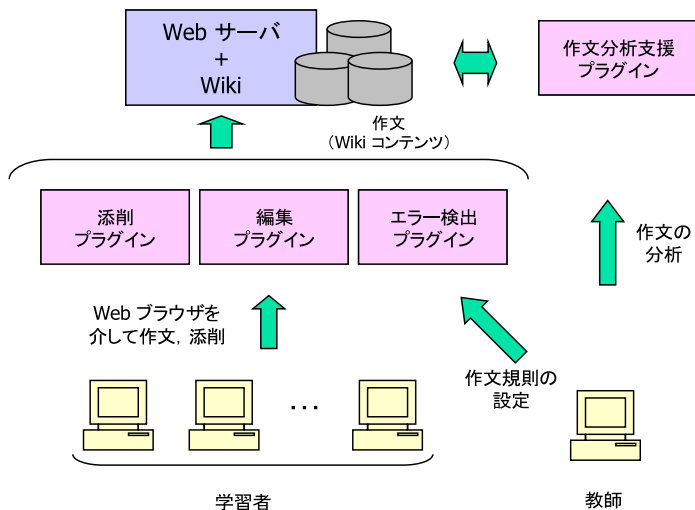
Web サーバ
+
Wiki

作文分析支援
プラグイン

作文
（Wiki コンテンツ）

添削
プラグイン

編集
プラグイン

エラー検出
プラグイン

作文の
分析

Web ブラウザを
介して作文，添削

作文規則の
設定

…

学習者

教師